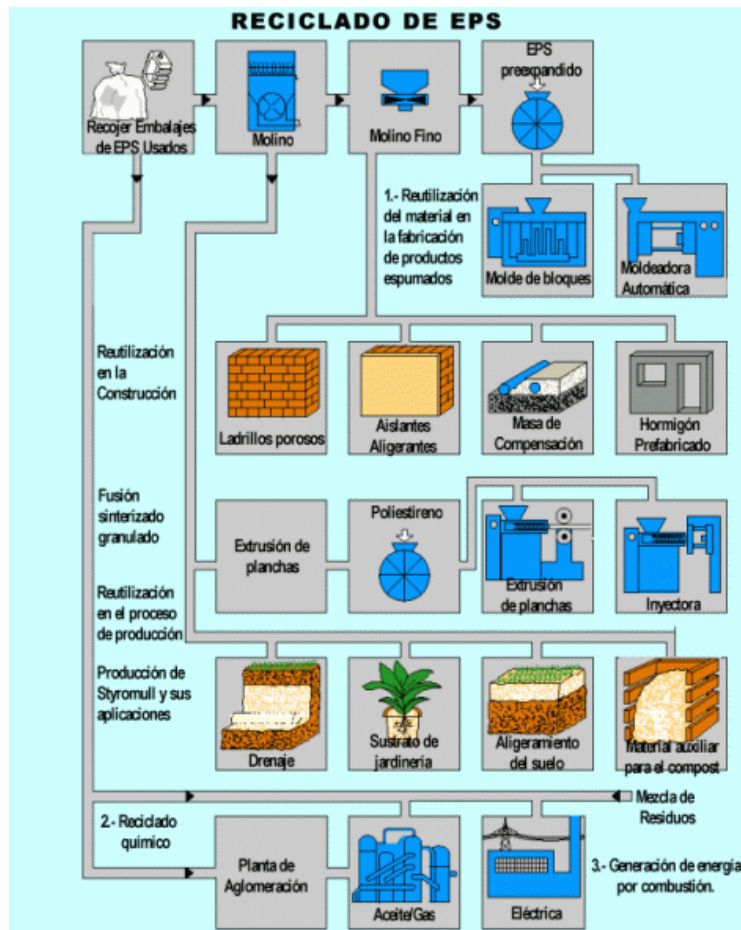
RECICLADO DE EPS

Recojer Embalajes de EPS Usados

Molino

Molino Fino

EPS preexpandido

1.- Reutilización del material en la fabricación de productos espumados

Molde de bloques

Moldeadora Automática

Reutilización en la Construcción

Ladrillos porosos

Aislantes Aligerantes

Masa de Compensación

Hormigón Prefabricado

Fusión sinterizado granulado

Reutilización en el proceso de producción

Extrusión de planchas

Poliestireno

Extrusión de planchas

Inyectora

Producción de Styromull y sus aplicaciones

Drenaje

Sustrato de jardinería

Aligeramiento del suelo

Material auxiliar para el compost

Mezcla de Residuos

2.- Reciclado químico

Planta de Aglomeración

Aceite/Gas

Eléctrica

3.- Generación de energía por combustión.